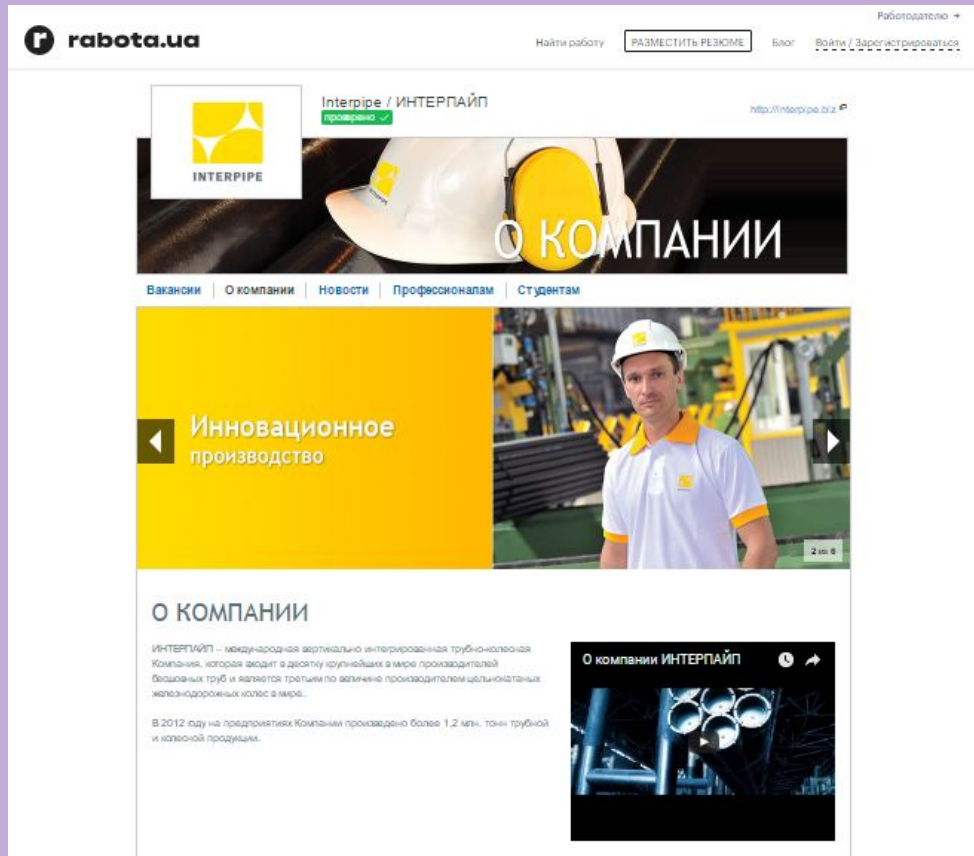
Работодателю →

rabota.ua

Найти работу

РАЗМЕСТИТЬ РЕЗЮМЕ

Блог

Войти / Зарегистрироваться

Interpipe / ИНТЕРПАЙП
проверено ✓

http://interpipe.biz

INTERPIPE

О КОМПАНИИ

Вакансии | О компании | Новости | Профессионалам | Студентам

Инновационное
производство

2 из 6

О КОМПАНИИ

ИНТЕРПАЙП – международная вертикально интегрированная трубно-колесная Компания, которая входит в десятку крупнейших в мире производителей бесшовных труб и является третьим по величине производителем цельнокатаных железнодорожных колес в мире.

В 2012 году на предприятиях Компании произведено более 1,2 млн. тонн трубной и колесной продукции.

О компании ИНТЕРПАЙП